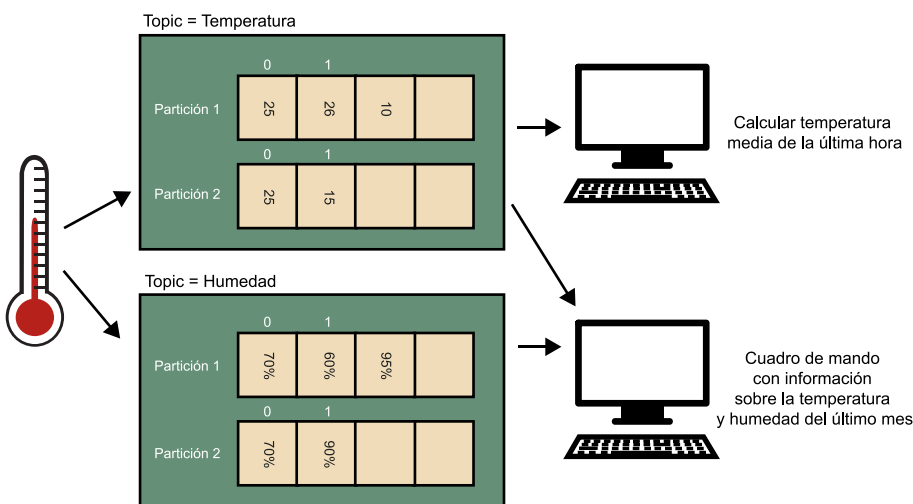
Topic = Temperatura

Partición 1

| 0 | 1 | | |
|---|---|---|---|
| 25 | 26 | 10 | |

Partición 2

| 0 | 1 | | |
|---|---|---|---|
| 25 | 15 | | |

Calcular temperatura media de la última hora

Topic = Humedad

Partición 1

| 0 | 1 | | |
|---|---|---|---|
| 70% | 60% | 95% | |

Partición 2

| 0 | 1 | | |
|---|---|---|---|
| 70% | 90% | | |

Cuadro de mando con información sobre la temperatura y humedad del último mes